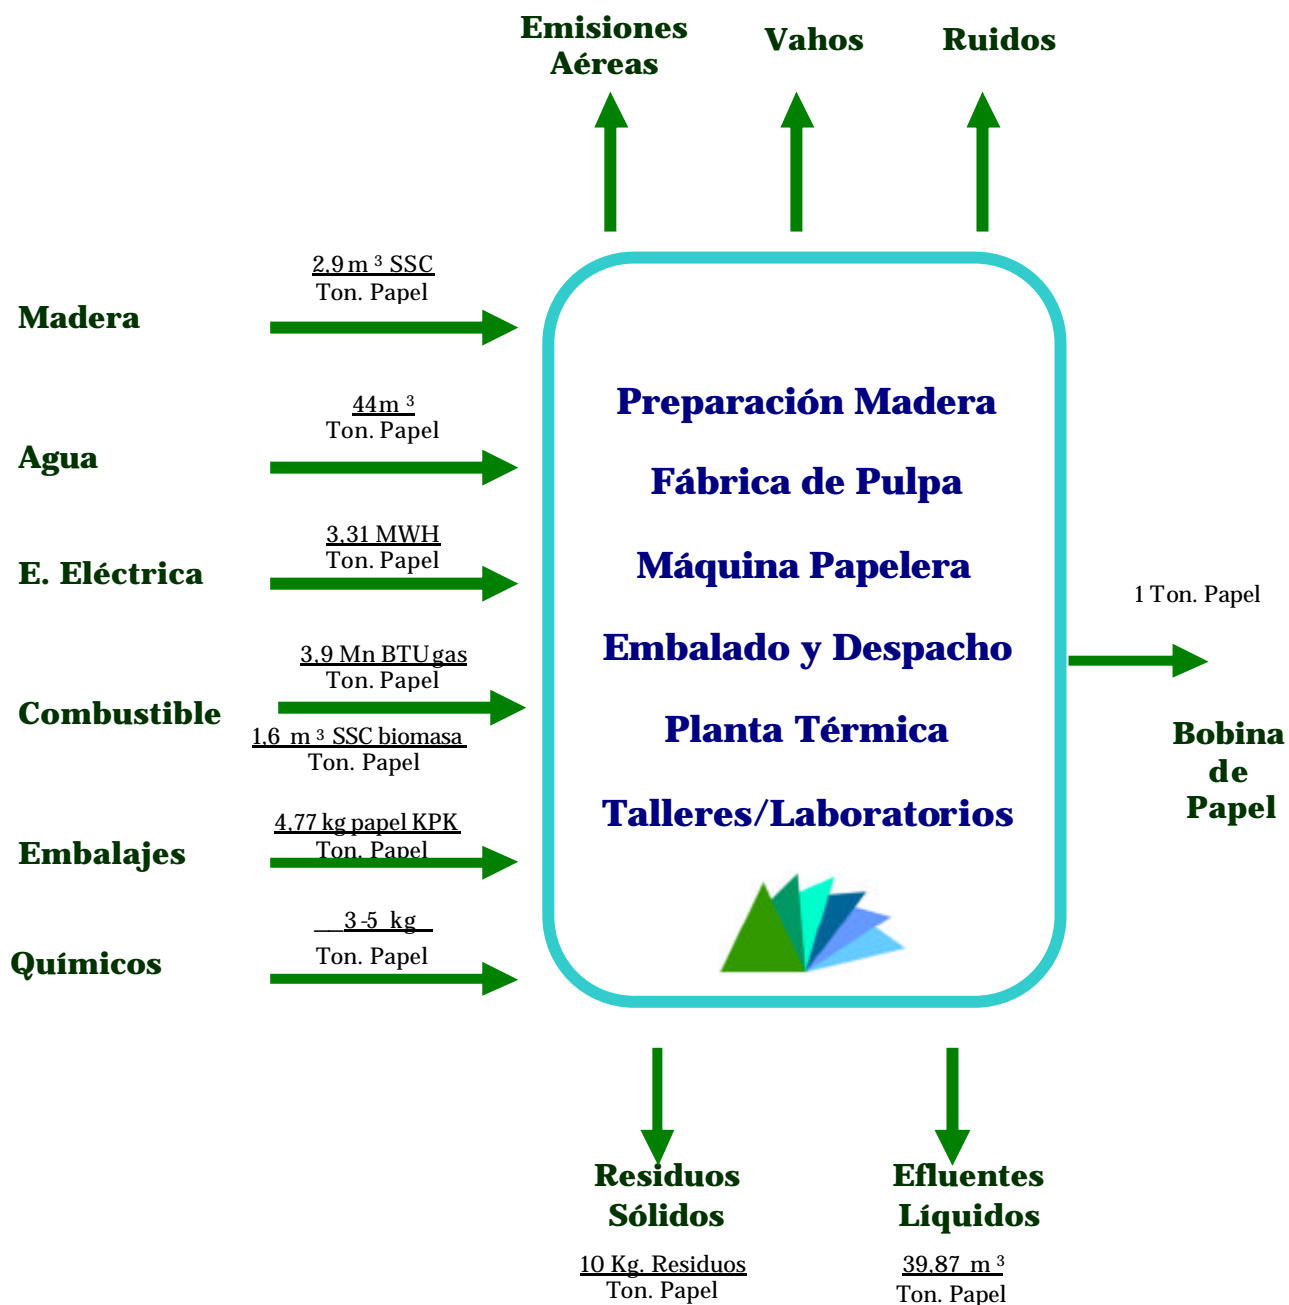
Emisiones Aéreas

Vahos

Ruidos

Madera

$\frac{2{,}9\ m^3\ SSC}{Ton.\ Papel}$

Agua

$\frac{44\ m^3}{Ton.\ Papel}$

E. Eléctrica

$\frac{3{,}31\ MWH}{Ton.\ Papel}$

Combustible

$\frac{3{,}9\ Mn\ BTU\ gas}{Ton.\ Papel}$

$\frac{1{,}6\ m^3\ SSC\ biomasa}{Ton.\ Papel}$

Embalajes

$\frac{4{,}77\ kg\ papel\ KPK}{Ton.\ Papel}$

Químicos

$\frac{3\text{-}5\ kg}{Ton.\ Papel}$

Preparación Madera

Fábrica de Pulpa

Máquina Papelera

Embalado y Despacho

Planta Térmica

Talleres/Laboratorios

1 Ton. Papel

Bobina de Papel

Residuos Sólidos

$\frac{10\ Kg.\ Residuos}{Ton.\ Papel}$

Efluentes Líquidos

$\frac{39{,}87\ m^3}{Ton.\ Papel}$